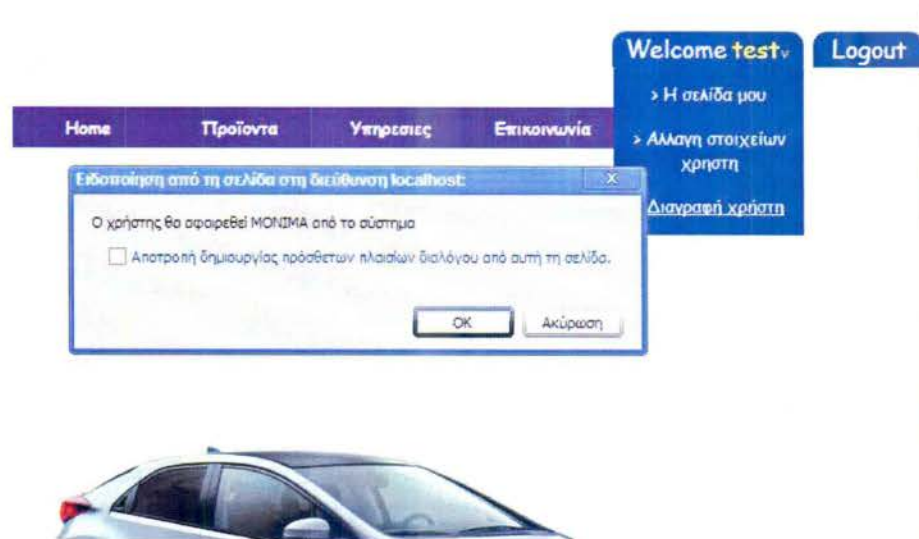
Welcome testv

Logout

Home

Προϊόντα

Υπηρεσιες

Επικοινωνία

> Η σελίδα μου

> Αλλαγη στοιχείων χρηστη

Διαγραφή χρήστη

Ειδοποίηση από τη σελίδα στη διεύθυνση localhost:

X

Ο χρήστης θα αφαιρεθεί ΜΟΝΙΜΑ από το σύστημα

Αποτροπή δημιουργίας πρόσθετων πλαισίων διαλόγου από αυτή τη σελίδα.

OK

Ακύρωση